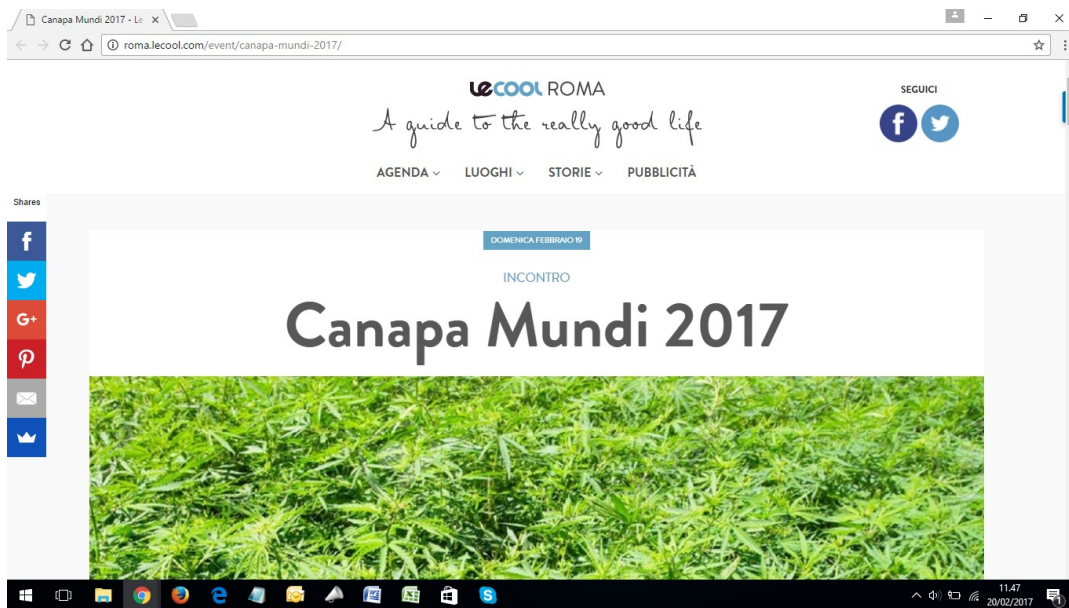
Canapa Mundi 2017 - Le ×

roma.lecool.com/event/canapa-mundi-2017/

LeCOOL ROMA
A guide to the really good life

SEGUICI

AGENDA LUOGHI STORIE PUBBLICITÀ

Shares

G+

DOMENICA FEBBRAIO 19

INCONTRO

Canapa Mundi 2017

11.47
20/02/2017